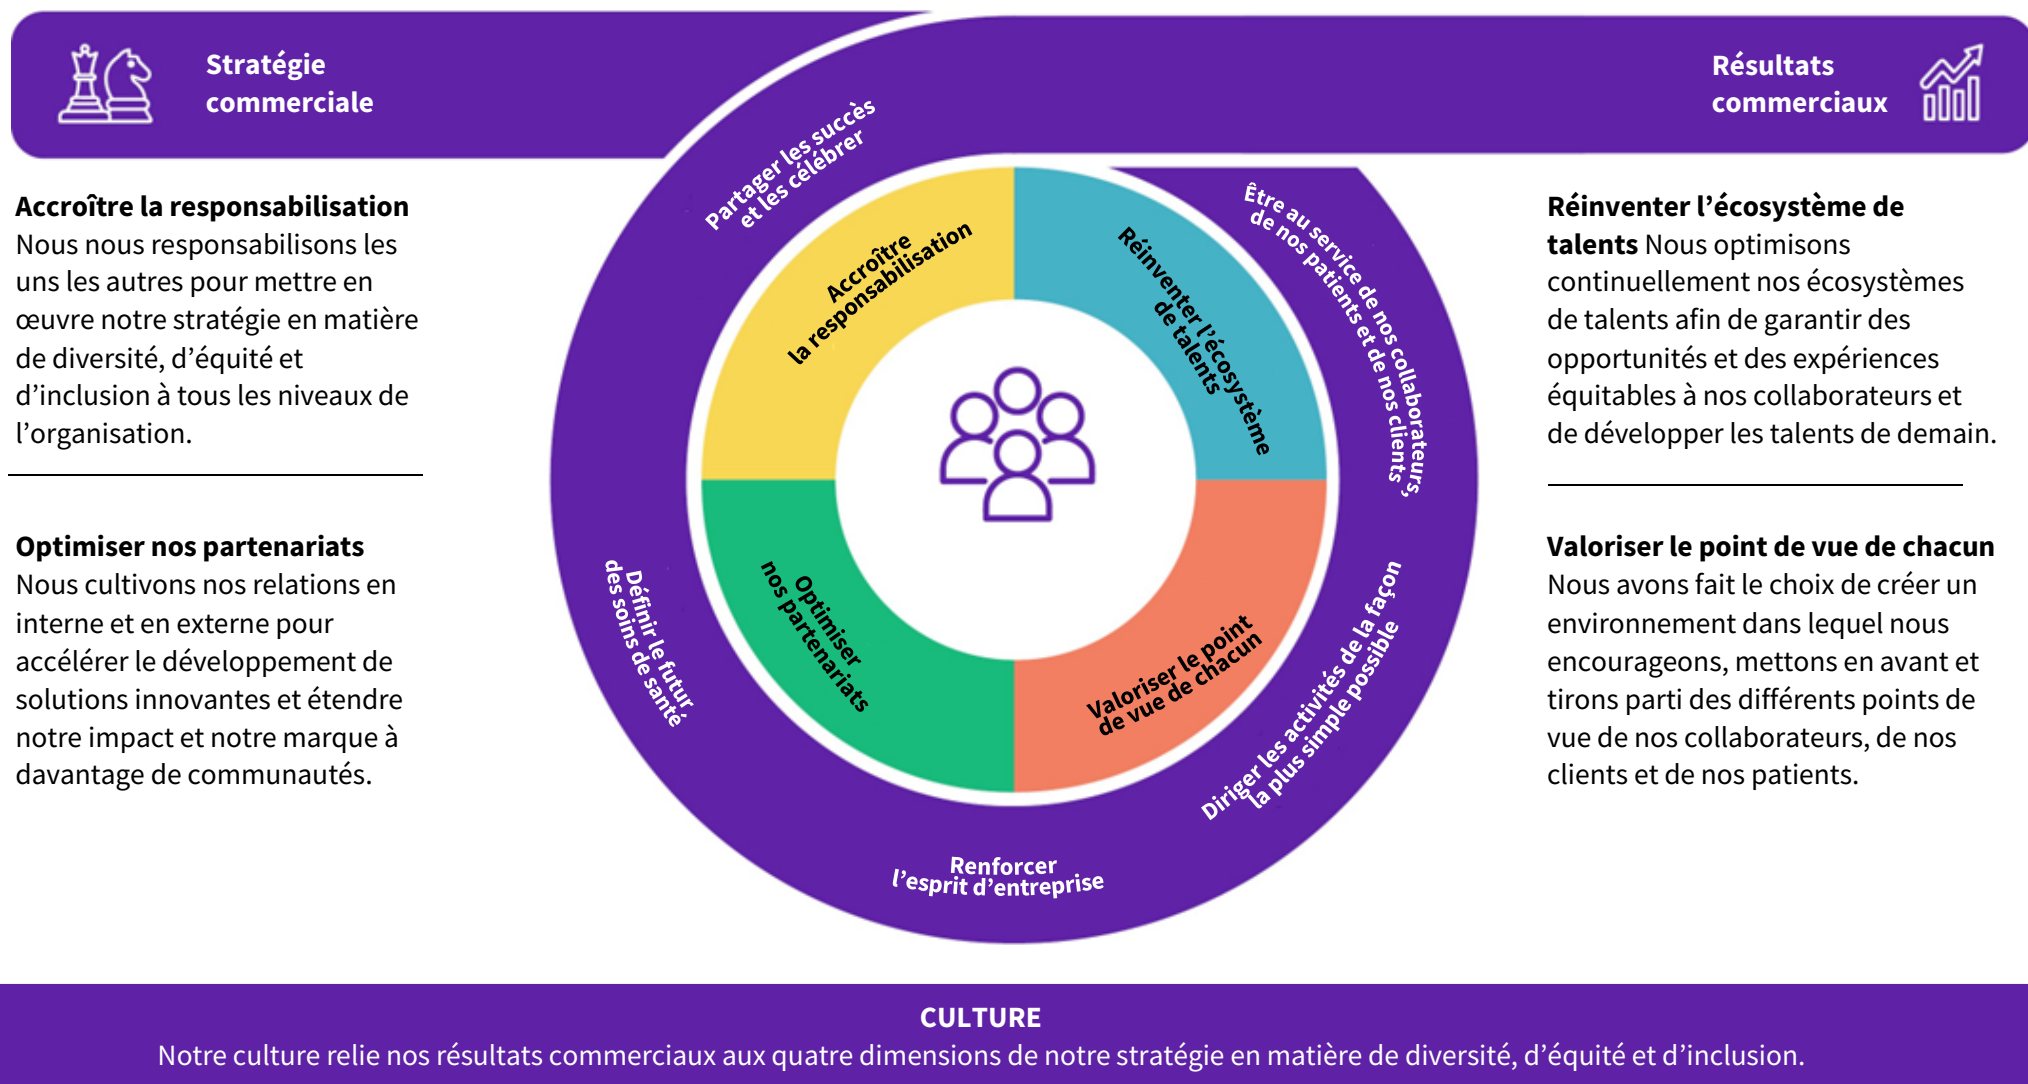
Stratégie commerciale

Résultats commerciaux

Accroître la responsabilisation
Nous nous responsabilisons les uns les autres pour mettre en œuvre notre stratégie en matière de diversité, d'équité et d'inclusion à tous les niveaux de l'organisation.

Optimiser nos partenariats
Nous cultivons nos relations en interne et en externe pour accélérer le développement de solutions innovantes et étendre notre impact et notre marque à davantage de communautés.

Partager les succès et les célébrer

Être au service de nos collaborateurs, de nos patients et de nos clients

Diriger les activités de la façon la plus simple possible

Renforcer l'esprit d'entreprise

Définir le futur des soins de santé

Accroître la responsabilisation

Réinventer l'écosystème de talents

Optimiser nos partenariats

Valoriser le point de vue de chacun

Réinventer l'écosystème de talents Nous optimisons continuellement nos écosystèmes de talents afin de garantir des opportunités et des expériences équitables à nos collaborateurs et de développer les talents de demain.

Valoriser le point de vue de chacun
Nous avons fait le choix de créer un environnement dans lequel nous encourageons, mettons en avant et tirons parti des différents points de vue de nos collaborateurs, de nos clients et de nos patients.

CULTURE
Notre culture relie nos résultats commerciaux aux quatre dimensions de notre stratégie en matière de diversité, d'équité et d'inclusion.